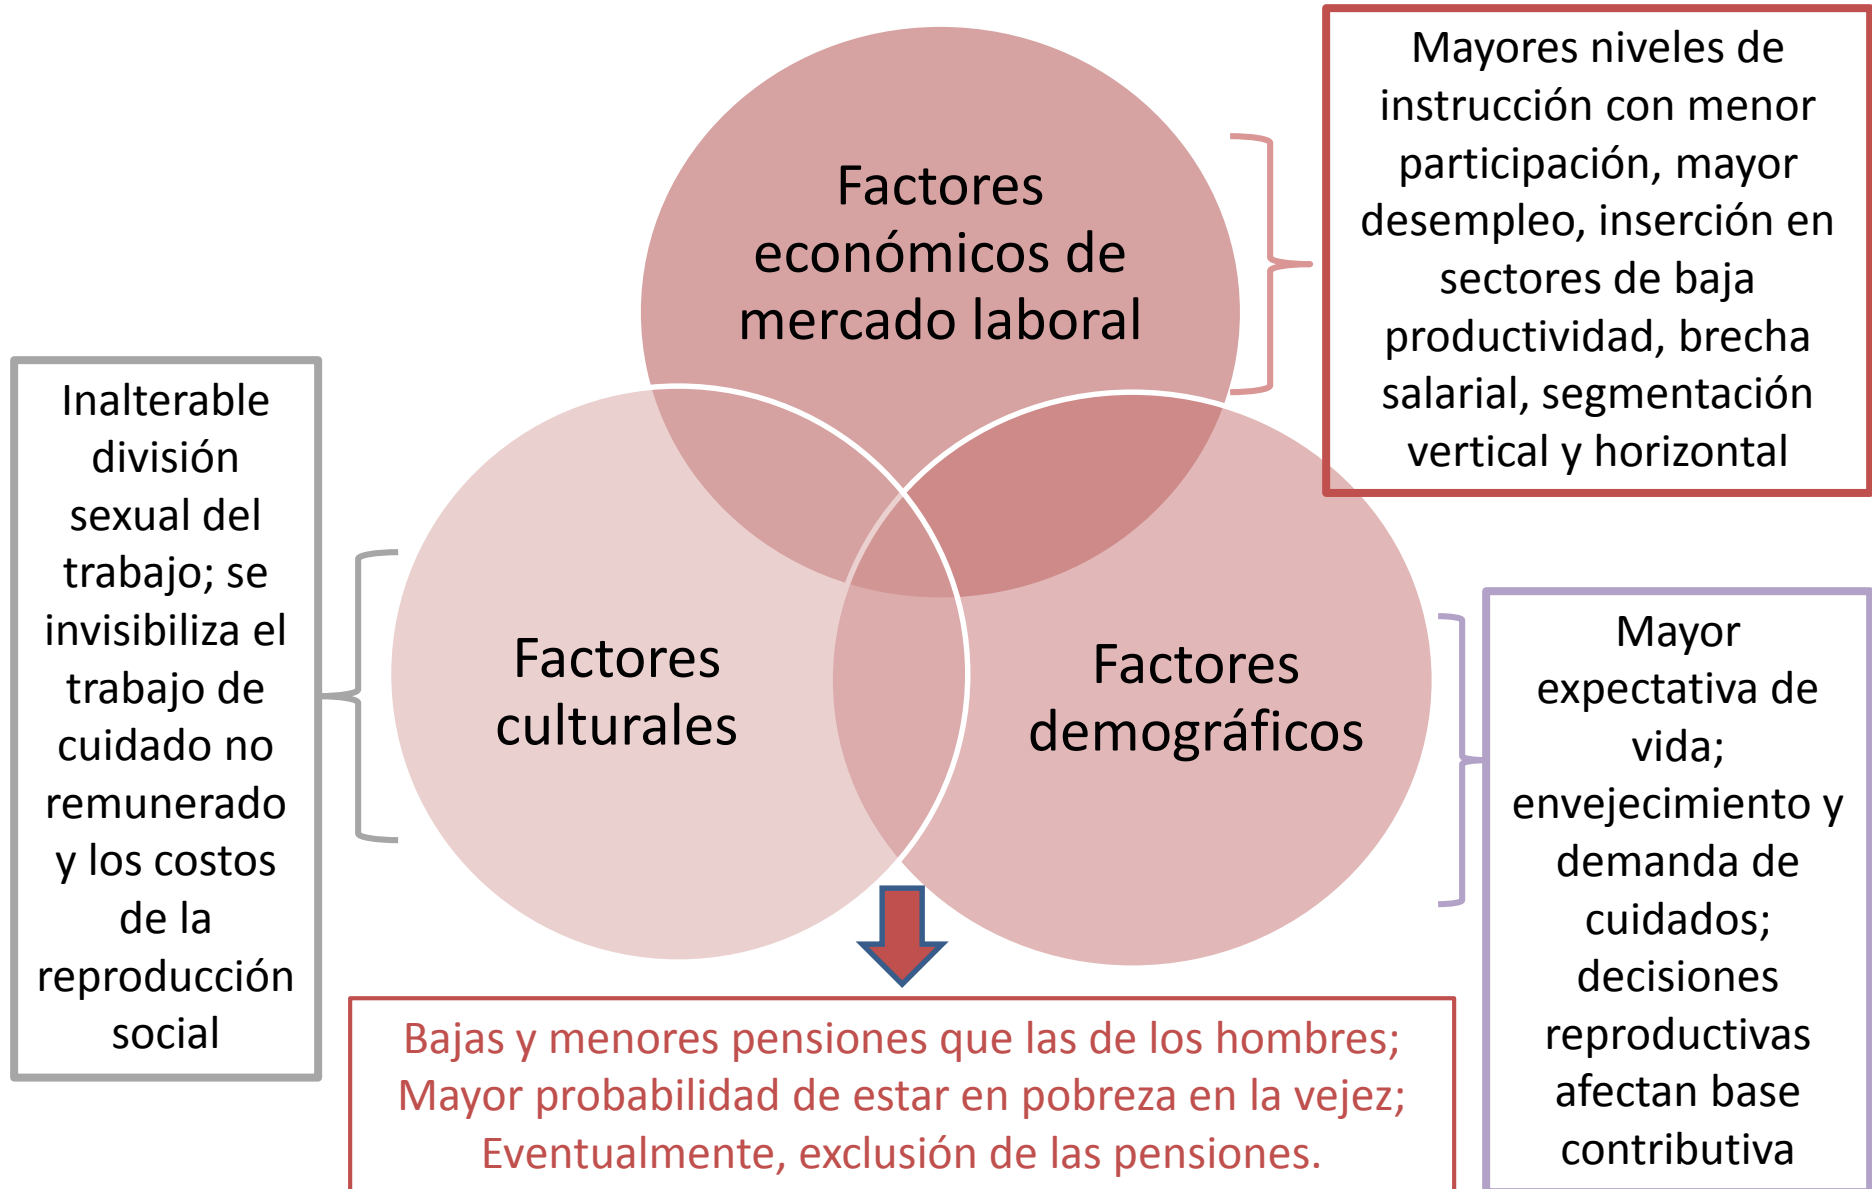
Factores económicos de mercado laboral

Mayores niveles de instrucción con menor participación, mayor desempleo, inserción en sectores de baja productividad, brecha salarial, segmentación vertical y horizontal

Inalterable división sexual del trabajo; se invisibiliza el trabajo de cuidado no remunerado y los costos de la reproducción social

Factores culturales

Factores demográficos

Mayor expectativa de vida; envejecimiento y demanda de cuidados; decisiones reproductivas afectan base contributiva

Bajas y menores pensiones que las de los hombres; Mayor probabilidad de estar en pobreza en la vejez; Eventualmente, exclusión de las pensiones.